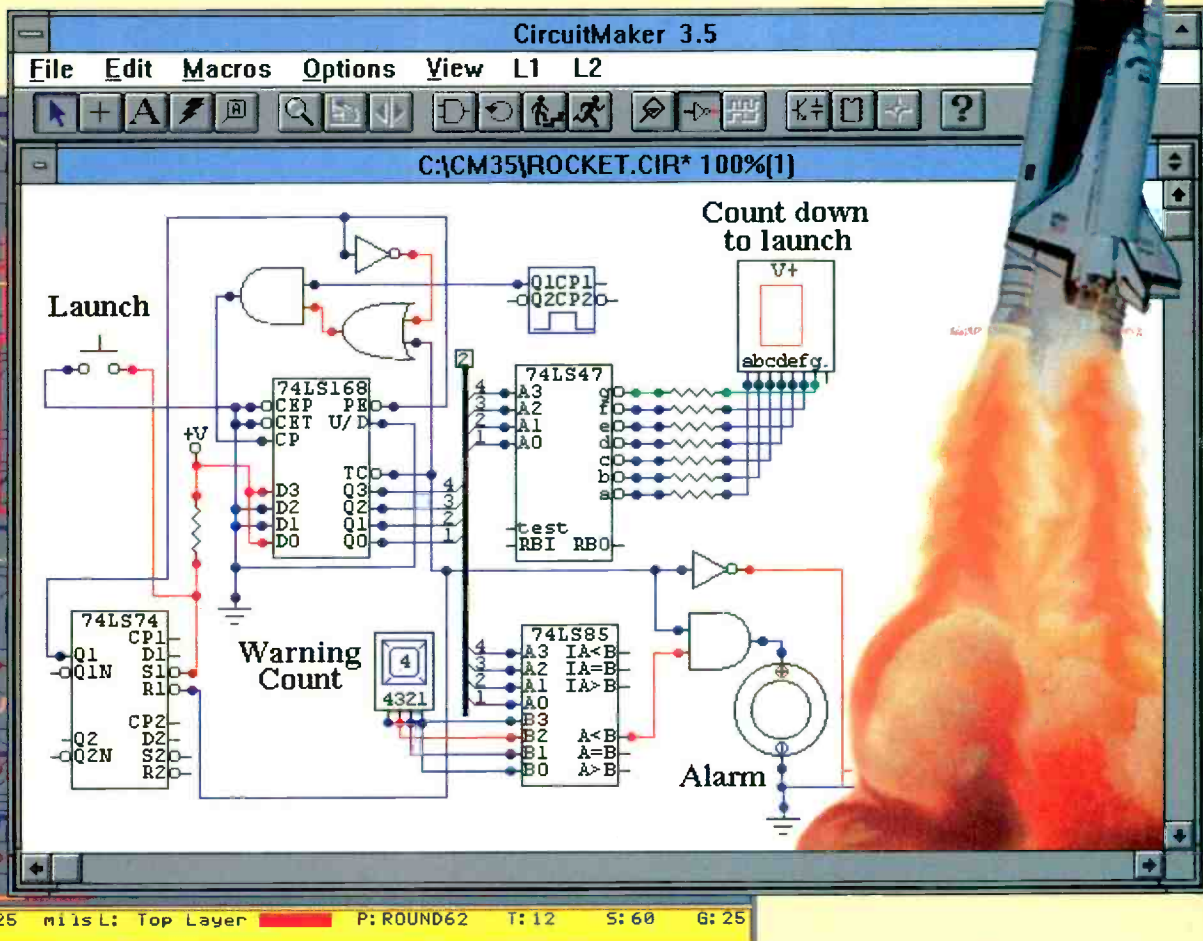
CircuitMaker 3.5

File Edit Macros Options View L1 L2

?

C:\CM35\ROCKET.CIR* 100%(1)

Count down to launch

Launch

Q1CP1
Q2CP2

V+

abcdefg.

2

74LS168
CEP PE
CET U/D
CP

74LS47
A3 g
A2 f
A1 e
A0 d
c
b
a

4
3
2
1

+V

TC
D3 Q3
D2 Q2
D1 Q1
D0 Q0

4
3
2
1

test
RBI RBO

74LS74
Q1 CP1
Q1N D1
S1
R1

Q2 CP2
Q2N D2
S2
R2

Warning Count

4

4321

74LS85
A3 IA<B
A2 IA=B
A1 IA>B
A0
B3
B2 A<B
B1 A=B
B0 A>B

4
3
2
1

Alarm

25 mils L: Top Layer P: ROUND62 T: 12 S: 60 G: 25